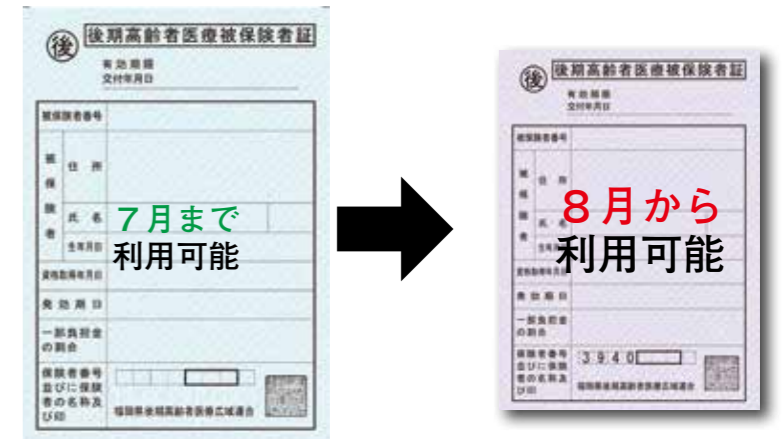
後 後期高齢者医療被保険者証

有効期限
交付年月日

被保険者番号

被保険者

住所

氏名

生年月日

７月まで
利用可能

資格取得年月日

発効期日

一部負担金の割合

保険者番号並びに保険者の名称及び印

福岡県後期高齢者医療広域連合

後 後期高齢者医療被保険者証

有効期限
交付年月日

被保険者番号

被保険者

住所

氏名

生年月日

８月から
利用可能

資格取得年月日

発効期日

一部負担金の割合

保険者番号並びに保険者の名称及び印

３９４０

福岡県後期高齢者医療広域連合